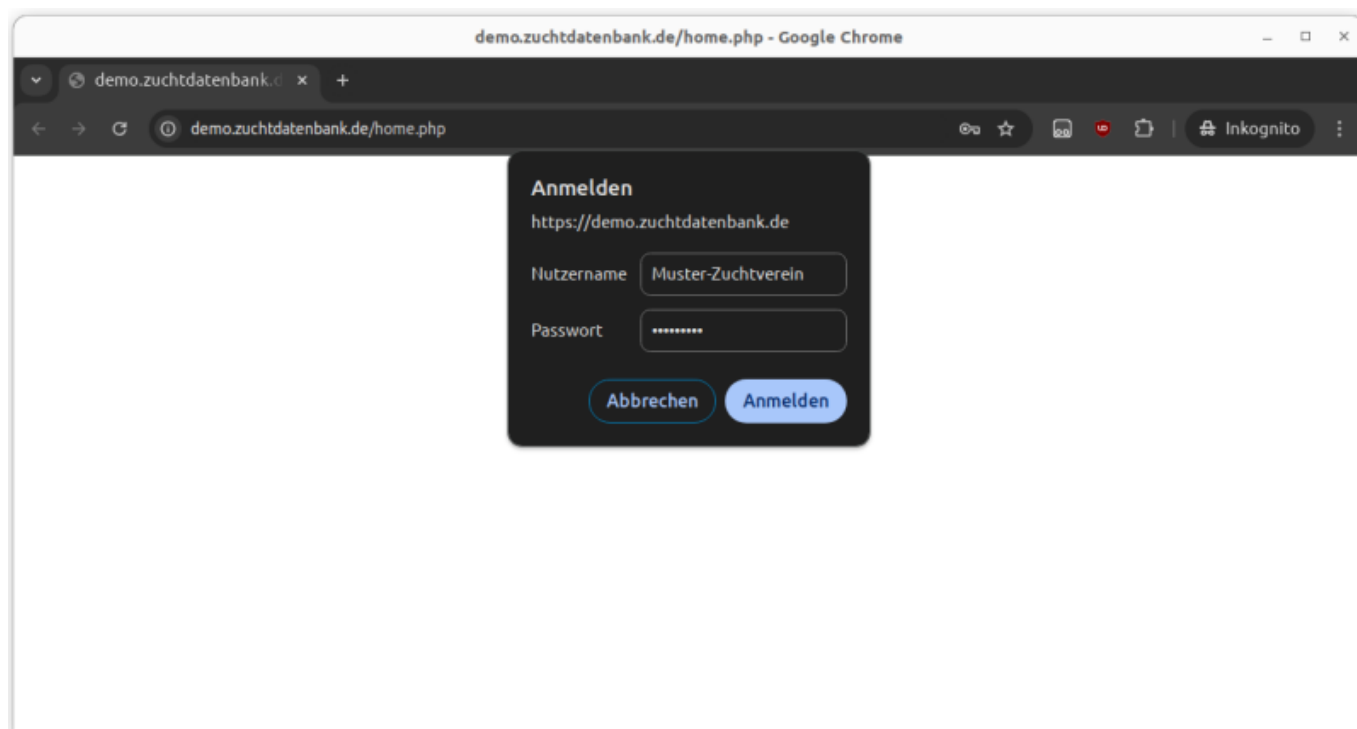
demo.zuchtdatenbank.de/home.php - Google Chrome

demo.zuchtdatenbank.d ×

demo.zuchtdatenbank.de/home.php

Inkognito

Anmelden

https://demo.zuchtdatenbank.de

Nutzername Muster-Zuchtverein

Passwort ••••••••••

Abbrechen Anmelden